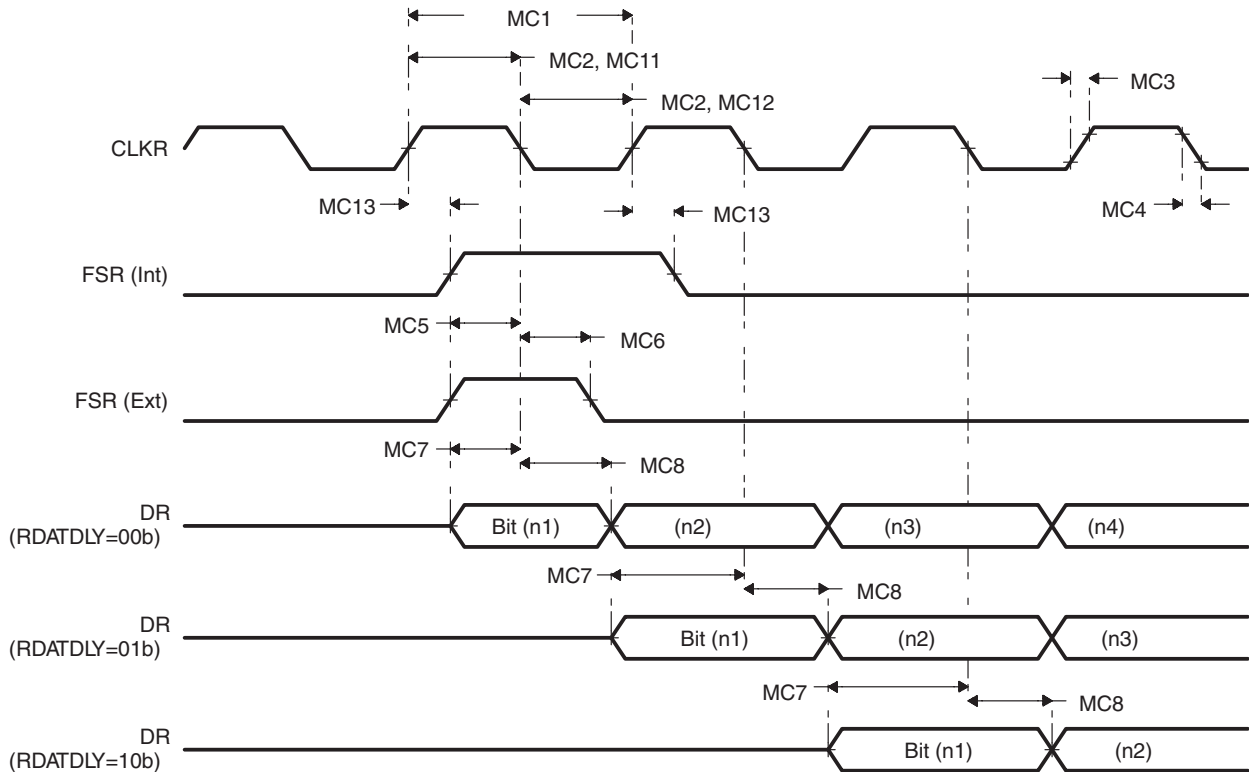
MC1
MC2, MC11
MC2, MC12
MC3
CLKR
MC13
MC13
MC4
FSR (Int)
MC5
MC6
FSR (Ext)
MC7
MC8
DR (RDATDLY=00b)
Bit (n1)
(n2)
(n3)
(n4)
MC7
MC8
DR (RDATDLY=01b)
Bit (n1)
(n2)
(n3)
MC7
MC8
DR (RDATDLY=10b)
Bit (n1)
(n2)